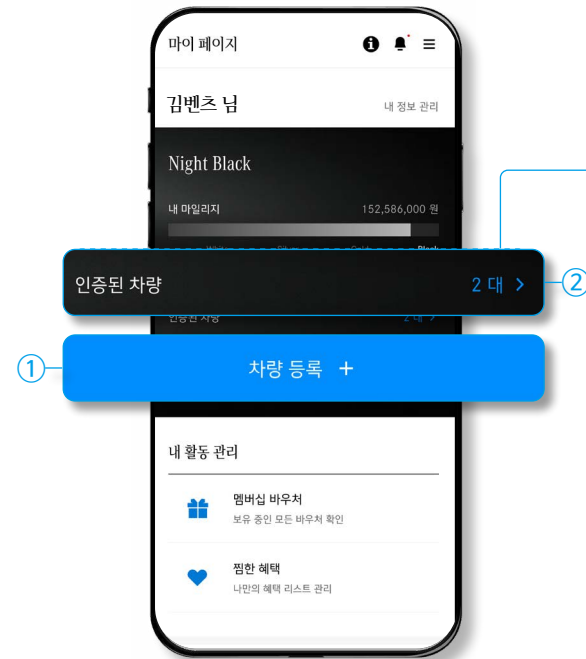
마이 페이지

김벤츠 님
내 정보 관리

Night Black

내 마일리지
152,586,000 원

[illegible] Black

인증된 차량
2 대 >

②

인증된 차량 2 대 >

①

차량 등록 +

내 활동 관리

멤버십 바우처
보유 중인 모든 바우처 확인

찜한 혜택
나만의 혜택 리스트 관리